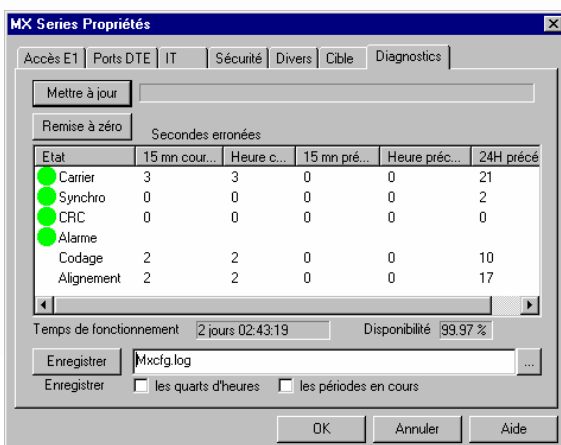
MX Series Propriétés

Accès E1 | Ports DTE | IT | Sécurité | Divers | Cible | Diagnostics

Mettre à jour

Remise à zéro

Secondes erronées

| Etat | 15 mn cour... | Heure c... | 15 mn pré... | Heure préc... | 24H précé |
|---|---|---|---|---|---|
| Carrier | 3 | 3 | 0 | 0 | 21 |
| Synchro | 0 | 0 | 0 | 0 | 2 |
| CRC | 0 | 0 | 0 | 0 | 0 |
| Alarme | | | | | |
| Codage | 2 | 2 | 0 | 0 | 10 |
| Alignement | 2 | 2 | 0 | 0 | 17 |

Temps de fonctionnement 2 jours 02:43:19

Disponibilité 99.97 %

Enregistrer Mxcfg.log ...

Enregistrer les quarts d'heures les périodes en cours

OK Annuler Aide